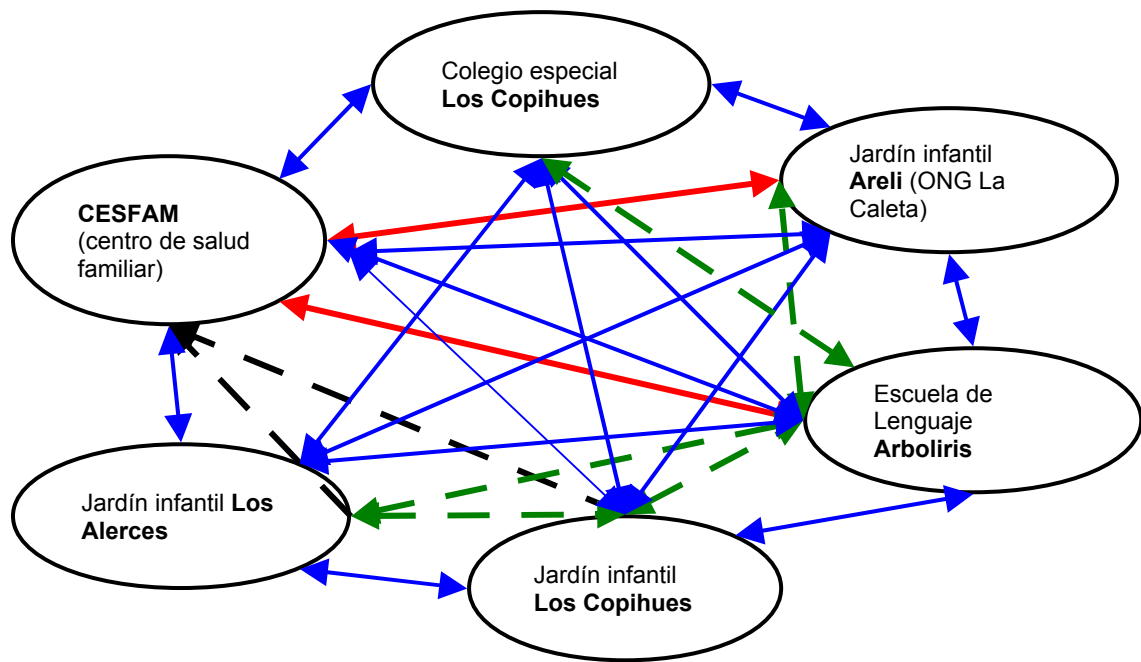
Colegio especial
**Los Copihues**

Jardín infantil
**Areli** (ONG La Caleta)

**CESFAM**
(centro de salud familiar)

Escuela de Lenguaje
**Arboliris**

Jardín infantil **Los Alerces**

Jardín infantil
**Los Copihues**